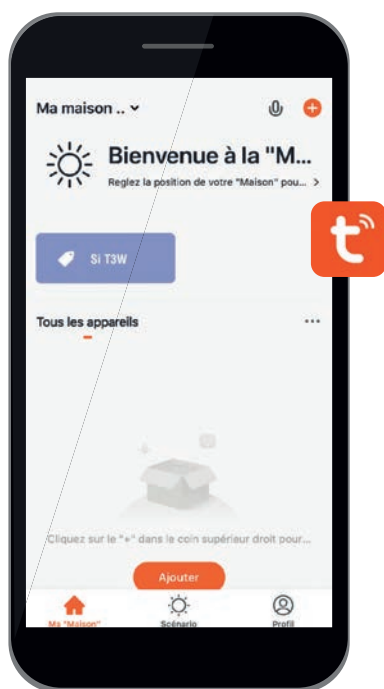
Ma maison ..

Bienvenue à la "M...

Reglez la position de votre "Maison" pou... >

Si T3W

Tous les appareils

...

Cliquez sur le "+" dans le coin supérieur droit pour...

Ajouter

Ma "Maison"

Scénario

Profil